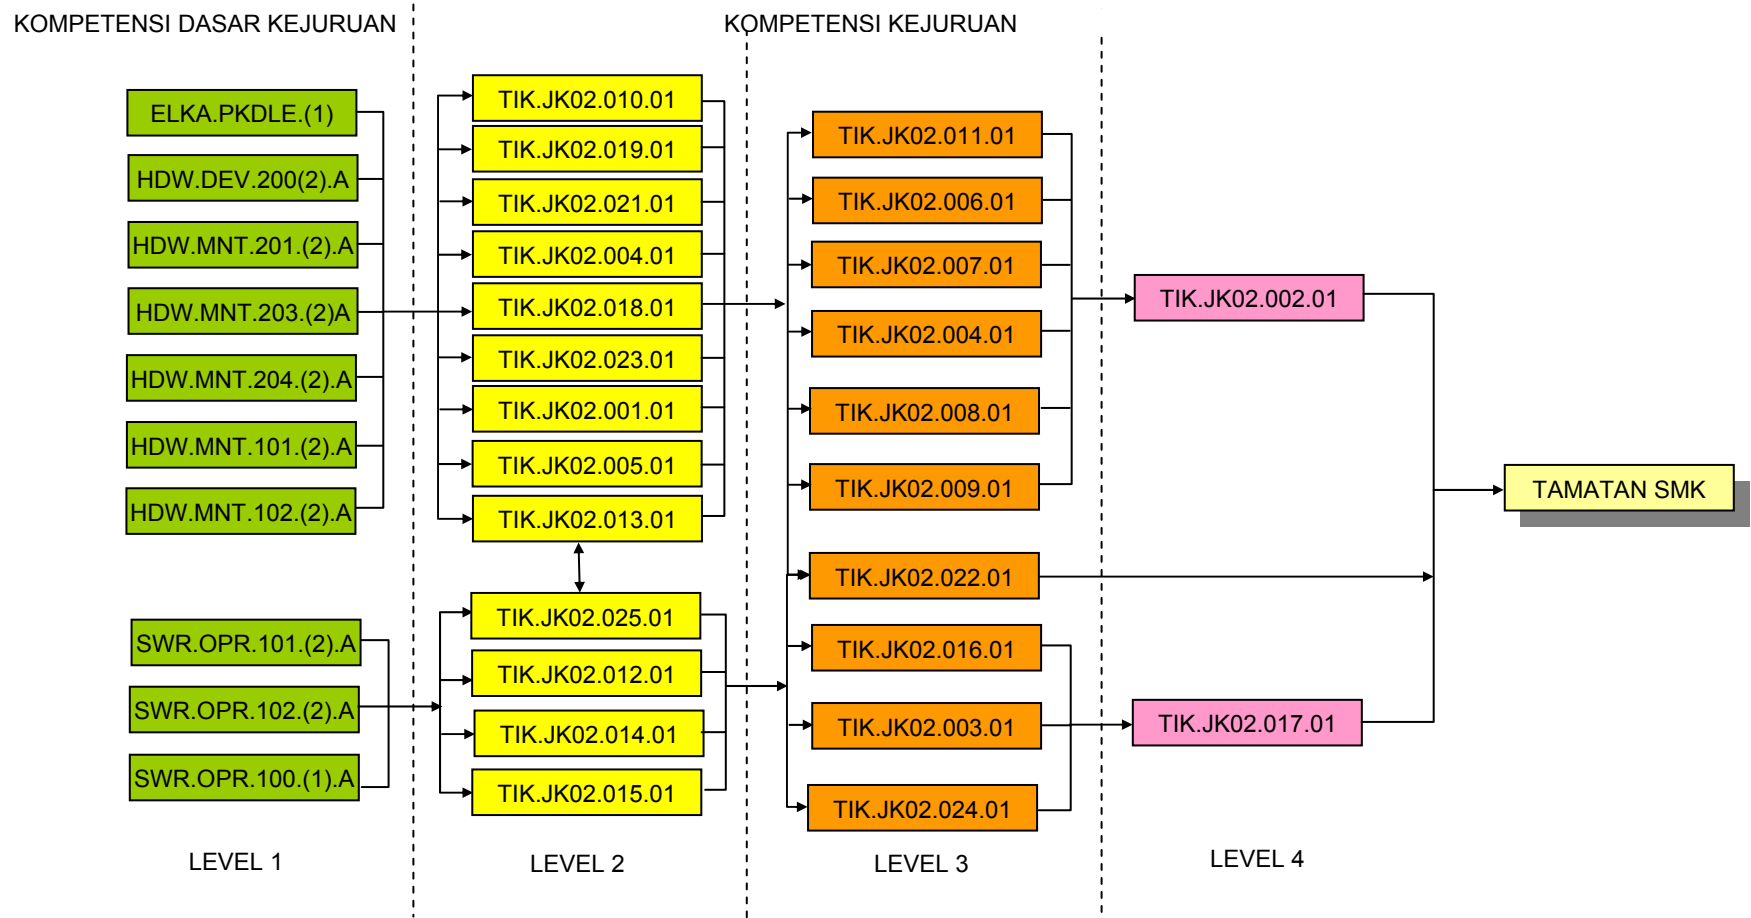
KOMPETENSI DASAR KEJURUAN

KOMPETENSI KEJURUAN

ELKA.PKDLE.(1)
HDW.DEV.200(2).A
HDW.MNT.201.(2).A
HDW.MNT.203.(2)A
HDW.MNT.204.(2).A
HDW.MNT.101.(2).A
HDW.MNT.102.(2).A

SWR.OPR.101.(2).A
SWR.OPR.102.(2).A
SWR.OPR.100.(1).A

LEVEL 1

TIK.JK02.010.01
TIK.JK02.019.01
TIK.JK02.021.01
TIK.JK02.004.01
TIK.JK02.018.01
TIK.JK02.023.01
TIK.JK02.001.01
TIK.JK02.005.01
TIK.JK02.013.01

TIK.JK02.025.01
TIK.JK02.012.01
TIK.JK02.014.01
TIK.JK02.015.01

LEVEL 2

TIK.JK02.011.01
TIK.JK02.006.01
TIK.JK02.007.01
TIK.JK02.004.01
TIK.JK02.008.01
TIK.JK02.009.01
TIK.JK02.022.01
TIK.JK02.016.01
TIK.JK02.003.01
TIK.JK02.024.01

LEVEL 3

TIK.JK02.002.01
TIK.JK02.017.01

LEVEL 4

TAMATAN SMK